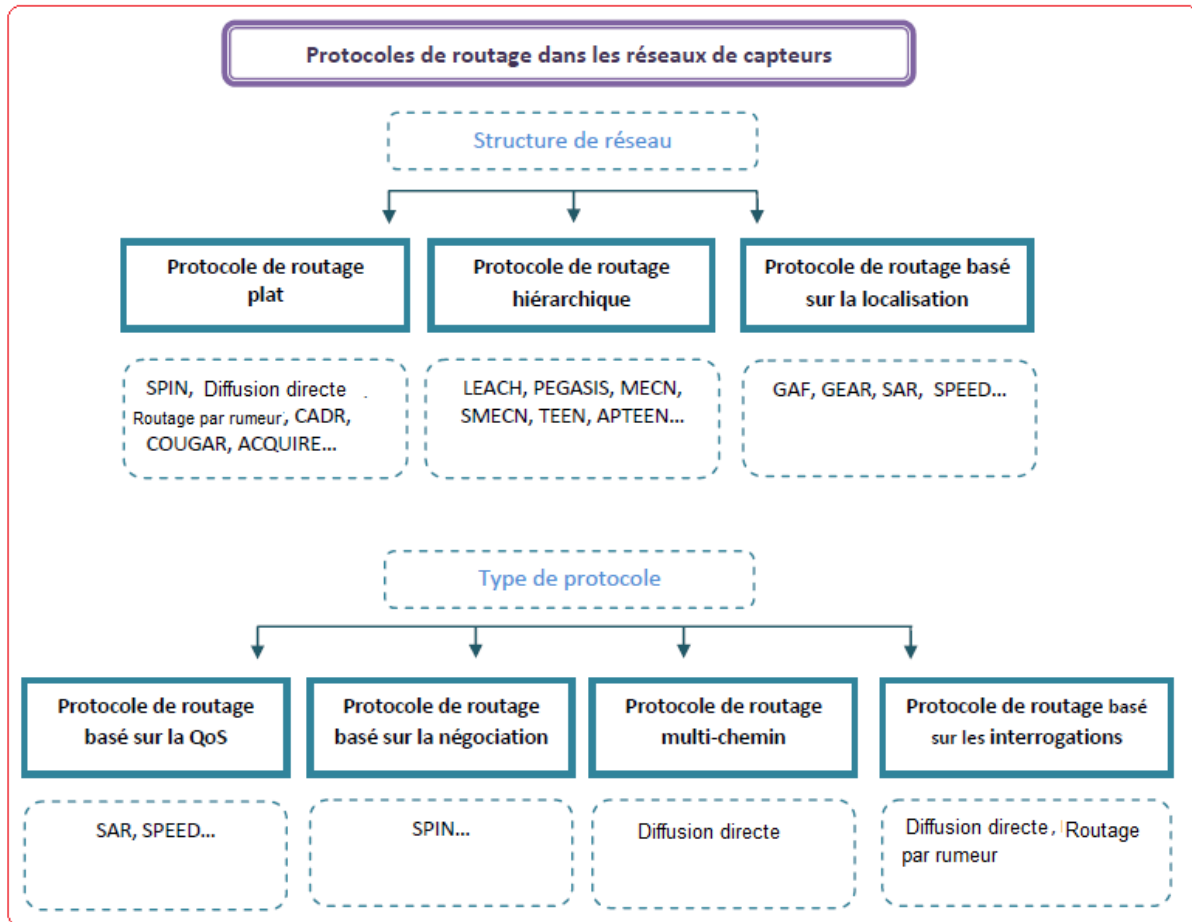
Protocoles de routage dans les réseaux de capteurs

Structure de réseau

Protocole de routage plat

Protocole de routage hiérarchique

Protocole de routage basé sur la localisation

SPIN, Diffusion directe Routage par rumeur, CADR, COUGAR, ACQUIRE...

LEACH, PEGASIS, MECN, SMECN, TEEN, APTEEN...

GAF, GEAR, SAR, SPEED...

Type de protocole

Protocole de routage basé sur la QoS

Protocole de routage basé sur la négociation

Protocole de routage multi-chemin

Protocole de routage basé sur les interrogations

SAR, SPEED...

SPIN...

Diffusion directe

Diffusion directe, Routage par rumeur